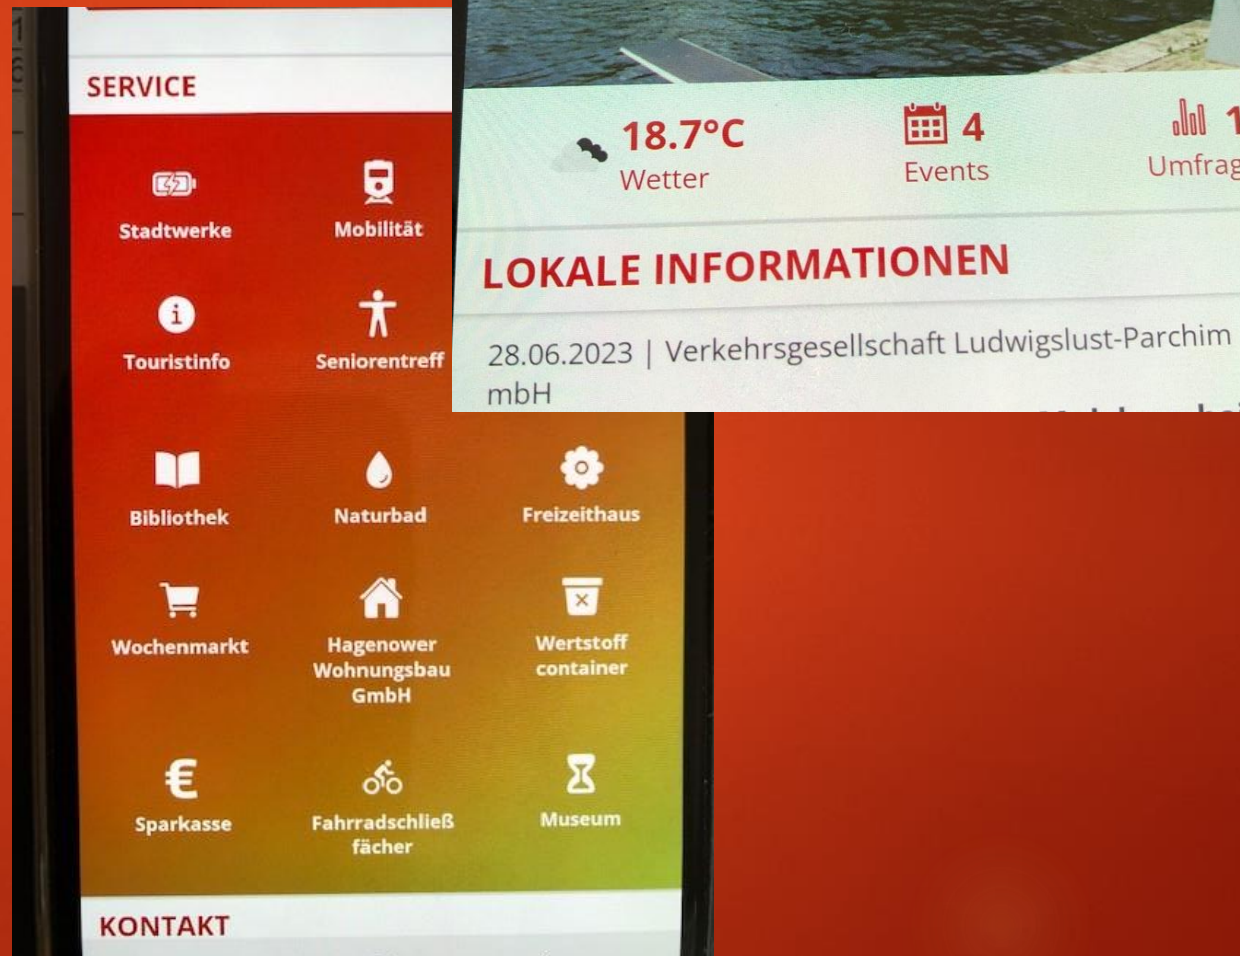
SERVICE

Stadtwerke

Mobilität

Touristinfo

Seniorentreff

Bibliothek

Naturbad

Freizeithaus

Wochenmarkt

Hagenower Wohnungsbau GmbH

Wertstoff container

Sparkasse

Fahrradschließ fächer

Museum

KONTAKT

18.7°C
Wetter

4
Events

1
Umfrag

LOKALE INFORMATIONEN

28.06.2023 | Verkehrsgesellschaft Ludwigslust-Parchim mbH